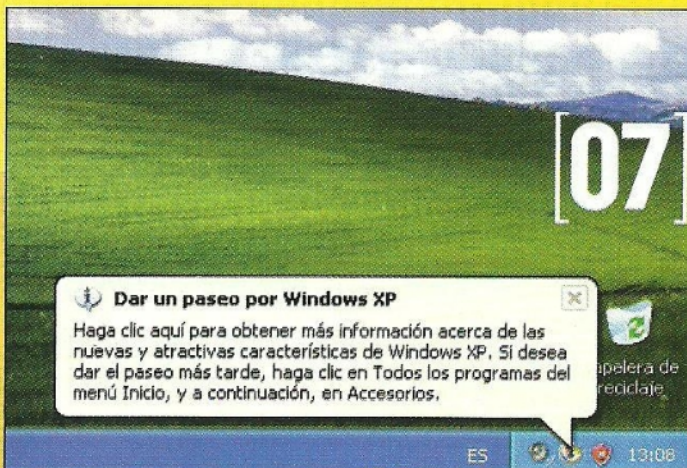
[07]

Dar un paseo por Windows XP

Haga clic aquí para obtener más información acerca de las nuevas y atractivas características de Windows XP. Si desea dar el paseo más tarde, haga clic en Todos los programas del menú Inicio, y a continuación, en Accesorios.

apelera de reciclaje

ES 13:08